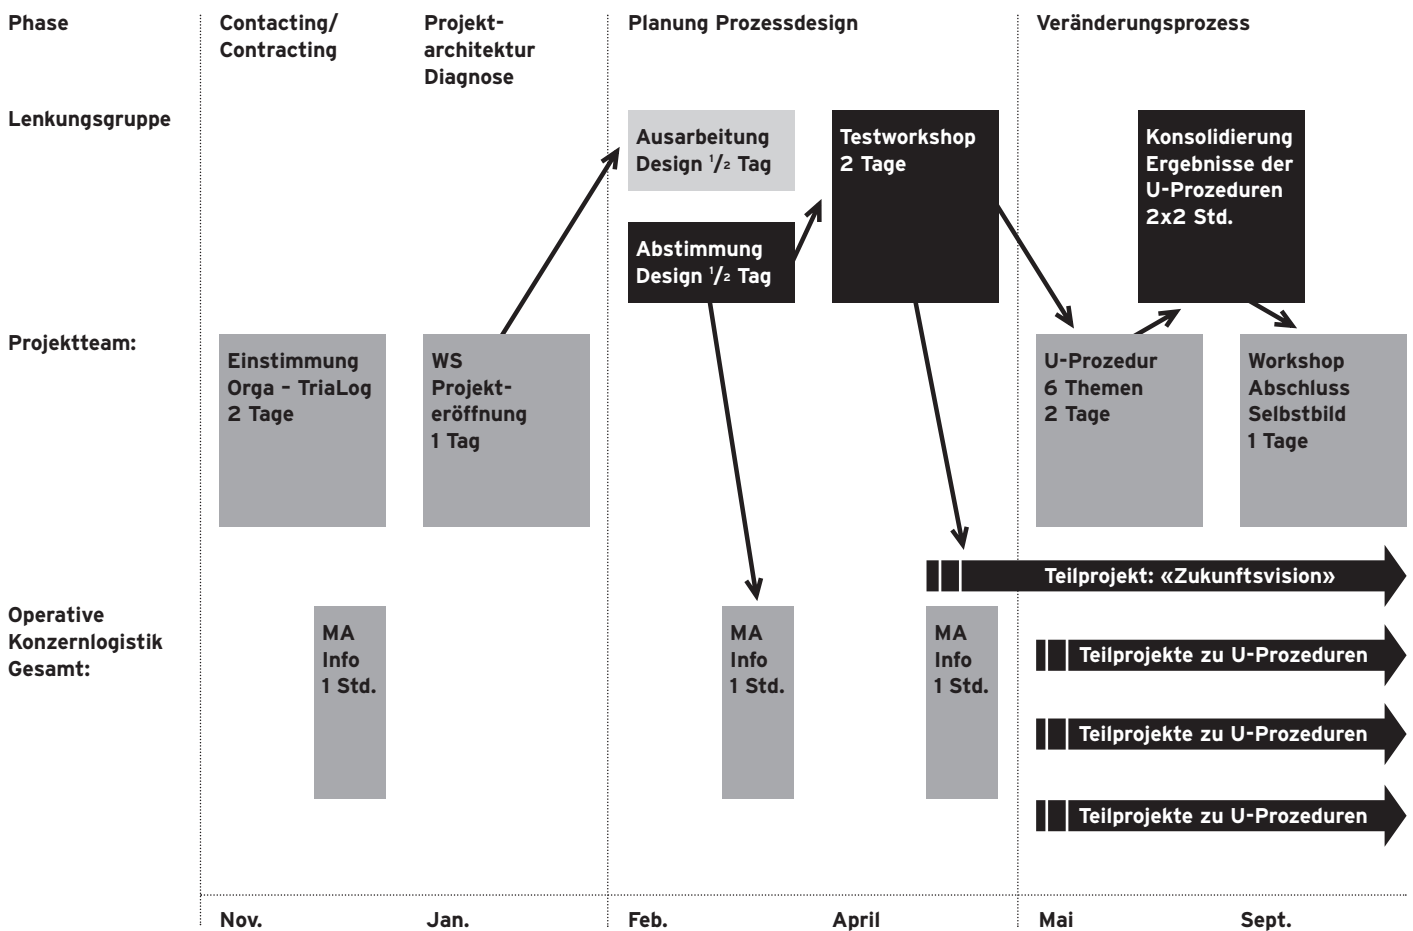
Phase

Contacting/ Contracting

Projektarchitektur Diagnose

Planung Prozessdesign

Veränderungsprozess

Lenkungsgruppe

Ausarbeitung Design $^1/_2$ Tag

Testworkshop 2 Tage

Konsolidierung Ergebnisse der U-Prozeduren 2x2 Std.

Abstimmung Design $^1/_2$ Tag

Projektteam:

Einstimmung Orga – TriaLog 2 Tage

WS Projekteröffnung 1 Tag

U-Prozedur 6 Themen 2 Tage

Workshop Abschluss Selbstbild 1 Tage

Teilprojekt: «Zukunftsvision»

Operative Konzernlogistik Gesamt:

MA Info 1 Std.

MA Info 1 Std.

MA Info 1 Std.

Teilprojekte zu U-Prozeduren

Teilprojekte zu U-Prozeduren

Teilprojekte zu U-Prozeduren

Nov.

Jan.

Feb.

April

Mai

Sept.